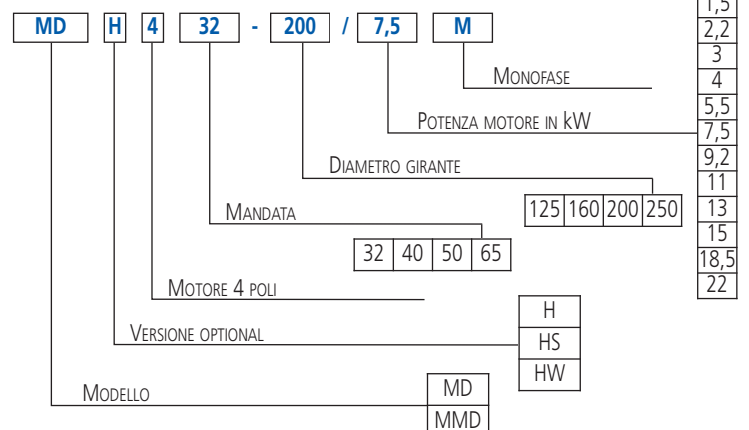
MD H 4 32 - 200 / 7,5 M

MONOFASE

POTENZA MOTORE IN kW

| 1,5 |
|---|
| 2,2 |
| 3 |
| 4 |
| 5,5 |
| 7,5 |
| 9,2 |
| 11 |
| 13 |
| 15 |
| 18,5 |
| 22 |

DIAMETRO GIRANTE

| 125 | 160 | 200 | 250 |
|---|---|---|---|

MANDATA

| 32 | 40 | 50 | 65 |
|---|---|---|---|

MOTORE 4 POLI

VERSIONE OPTIONAL

| H |
|---|
| HS |
| HW |

MODELLO

| MD |
|---|
| MMD |